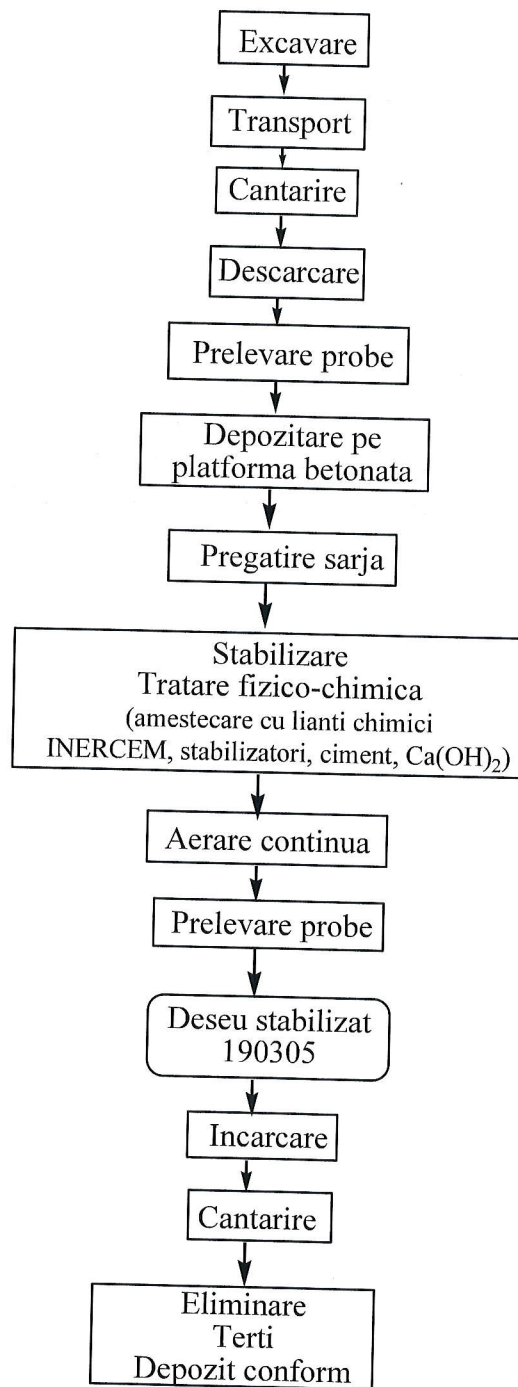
Excavare

Transport

Cantarire

Descarcare

Prelevare probe

Depozitare pe platforma betonata

Pregatire sarja

Stabilizare
Tratare fizico-chimica
(amestecare cu lianti chimici INERCEM, stabilizatori, ciment, $Ca(OH)_2$)

Aerare continua

Prelevare probe

Deseu stabilizat
190305

Incarcare

Cantarire

Eliminare
Terti
Depozit conform